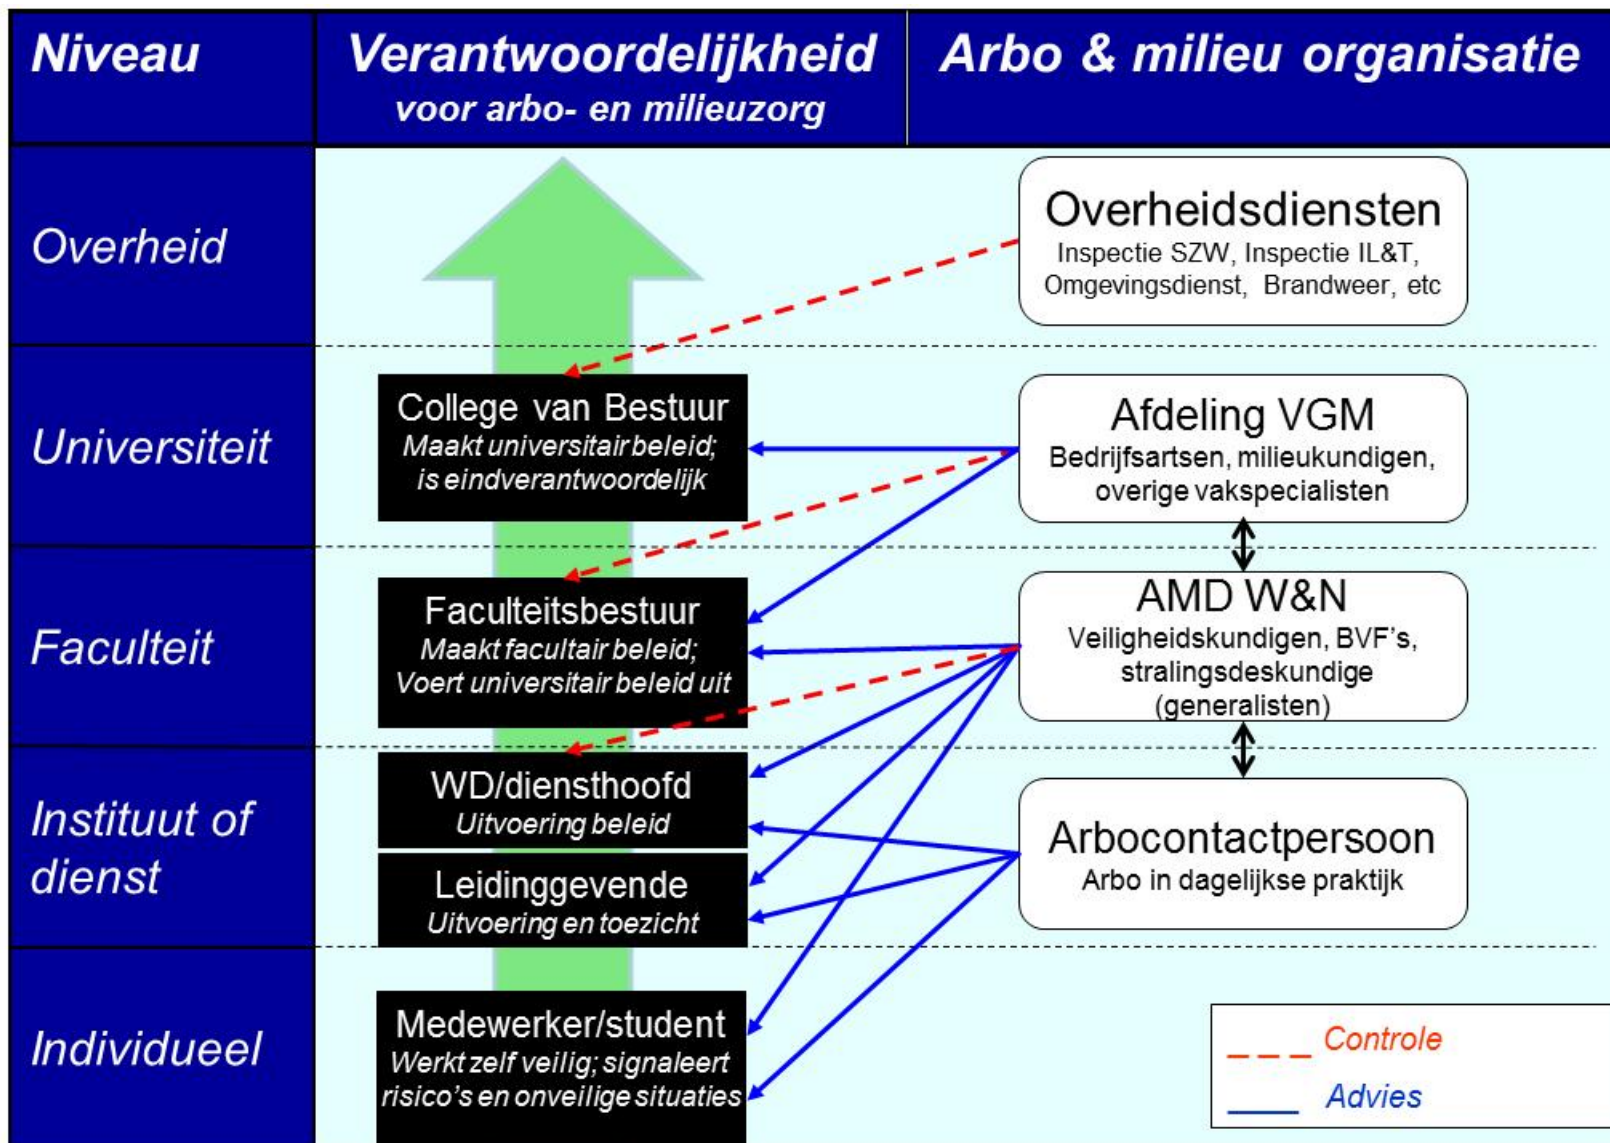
| Niveau | Verantwoordelijkheid voor arbo- en milieuzorg | Arbo & milieu organisatie |
|---|---|---|
| Overheid | | Overheidsdiensten<br>Inspectie SZW, Inspectie IL&T, Omgevingsdienst, Brandweer, etc |
| Universiteit | College van Bestuur<br>Maakt universitair beleid; is eindverantwoordelijk | Afdeling VGM<br>Bedrijfsartsen, milieukundigen, overige vakspecialisten |
| Faculteit | Faculteitsbestuur<br>Maakt facultair beleid; Voert universitair beleid uit | AMD W&N<br>Veiligheidskundigen, BVF's, stralingsdeskundige (generalisten) |
| Instituut of dienst | WD/diensthoofd<br>Uitvoering beleid<br>Leidinggevende<br>Uitvoering en toezicht | Arbocontactpersoon<br>Arbo in dagelijkse praktijk |
| Individueel | Medewerker/student<br>Werkt zelf veilig; signaleert risico's en onveilige situaties | |

Controle
Advies